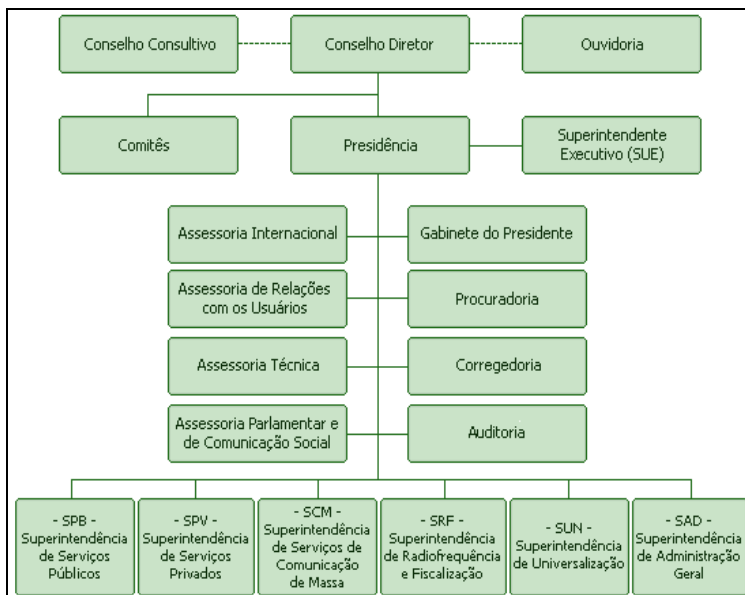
Conselho Consultivo

Conselho Diretor

Ouvidoria

Comitês

Presidência

Superintendente Executivo (SUE)

Assessoria Internacional

Gabinete do Presidente

Assessoria de Relações com os Usuários

Procuradoria

Assessoria Técnica

Corregedoria

Assessoria Parlamentar e de Comunicação Social

Auditoria

- SPB - Superintendência de Serviços Públicos

- SPV - Superintendência de Serviços Privados

- SCM - Superintendência de Serviços de Comunicação de Massa

- SRF - Superintendência de Radiofrequência e Fiscalização

- SUN - Superintendência de Universalização

- SAD - Superintendência de Administração Geral